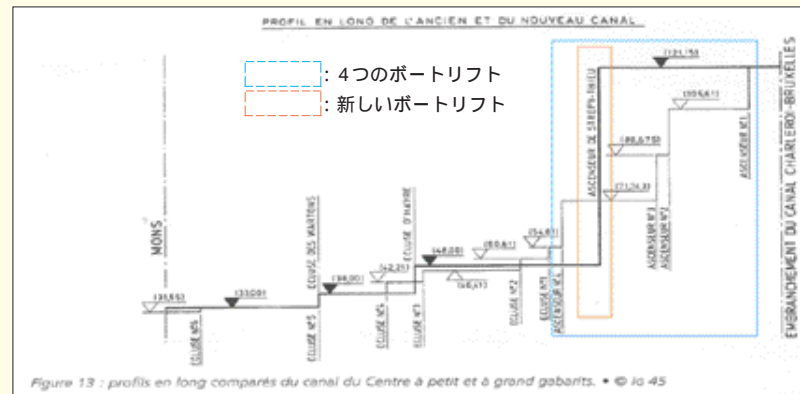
PROFIL EN LONG DE L'ANCIEN ET DU NOUVEAU CANAL

: 4つのボートリフト

: 新しいボートリフト

MONS

(31,55)

(33,00)

ECLUSE N°1

ECLUSE N°2

ECLUSE DES WARTONS

(38,00)

ECLUSE N°4

(42,35)

ECLUSE N°3

ECLUSE D'HAVRÉ

(48,05)

(46,45)

(50,61)

ECLUSE N°2

(56,65)

ECLUSE N°1

ASCENSEUR N°1

ASCENSEUR DE STREPY-THIEU

(71,24)

(88,75)

ASCENSEUR N°2

ASCENSEUR N°3

(105,61)

ASCENSEUR N°4

(121,50)

EMBRANCHEMENT DU CANAL CHARLEROI-BRUXELLES

Figure 13 : profils en long comparés du canal du Centre à petit et à grand gabarits. • © Io 45